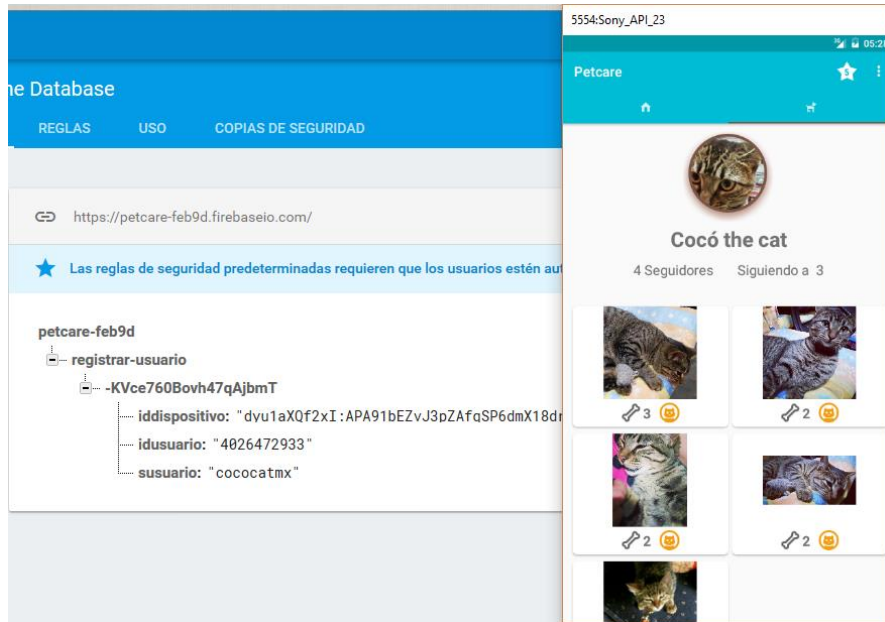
ne Database

REGLAS USO COPIAS DE SEGURIDAD

https://petcare-feb9d.firebaseio.com/

Las reglas de seguridad predeterminadas requieren que los usuarios estén aut

petcare-feb9d
registrar-usuario
-KVce760Bovh47qAjbmT
iddispositivo: "dyu1aXQf2xI:APA91bEZvJ3pZAfqSP6dmX18d
idusuario: "4026472933"
susuario: "cococatmx"

5554:Sony_API_23

05:2

Petcare

Cocó the cat

4 Seguidores Siguiendo a 3

3

2

2

2